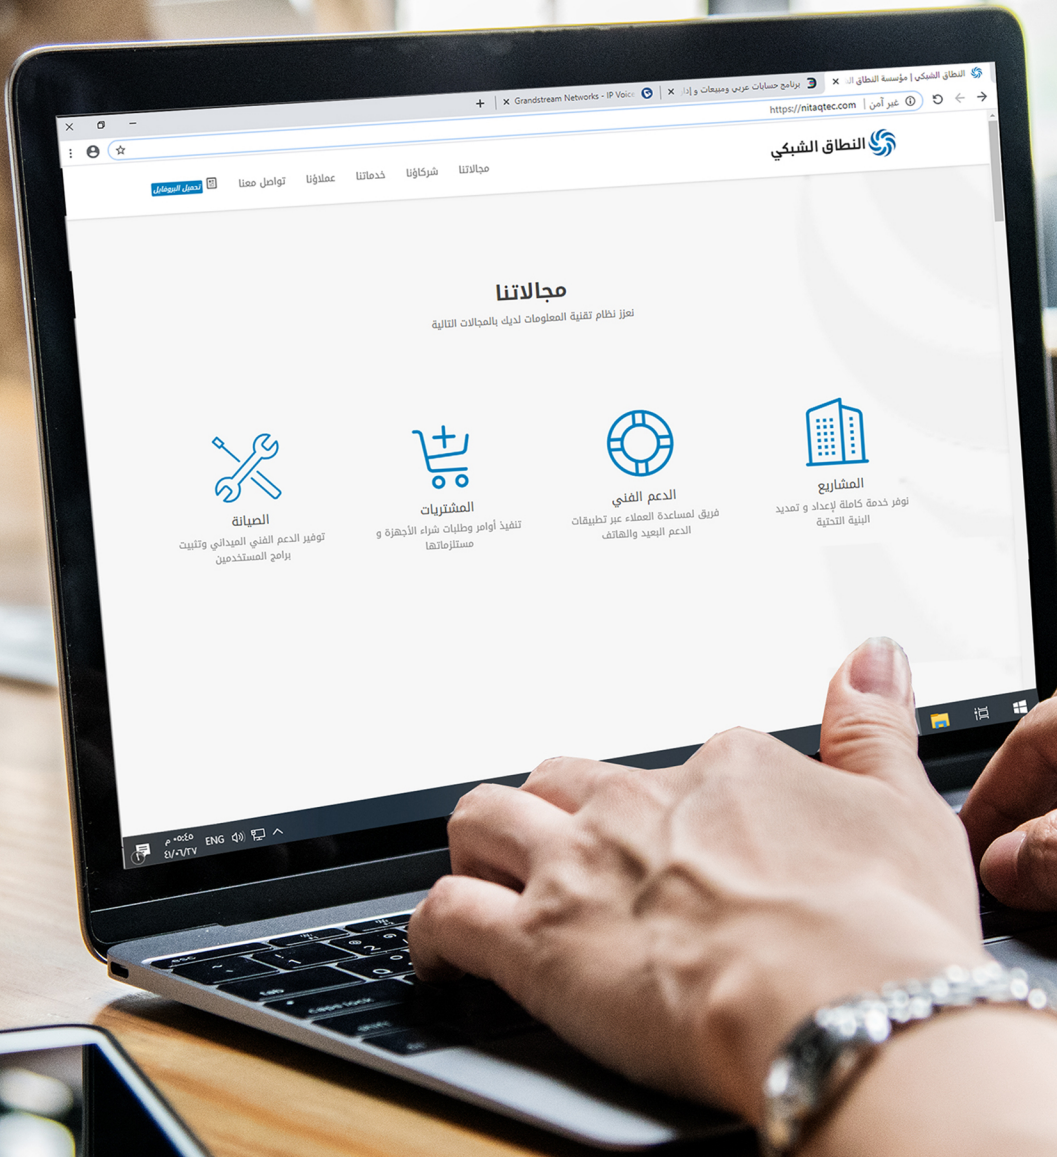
النطاق الشبكي | مؤسسة النطاق ال
برنامج حسابات عربي ومبيعات و إد
Grandstream Networks - IP Voice
غير آمن | https://nitaqtec.com

النطاق الشبكي

مجالاتنا
شركاؤنا
خدماتنا
عملاؤنا
تواصل معنا
تحميل البروفايل

مجالاتنا
نعزز نظام تقنية المعلومات لديك بالمجالات التالية

المشاريع
توفر خدمة كاملة لإعداد و تمديد البنية التحتية

الدعم الفني
فريق لمساعدة العملاء عبر تطبيقات الدعم البعيد والهاتف

المشتريات
تنفيذ أوامر وطلبات شراء الأجهزة و مستلزماتها

الصيانة
توفير الدعم الفني الميداني وتثبيت برامج المستخدمين

ENG
٠٥:٤٠ م
٤/٠٦/٢٧